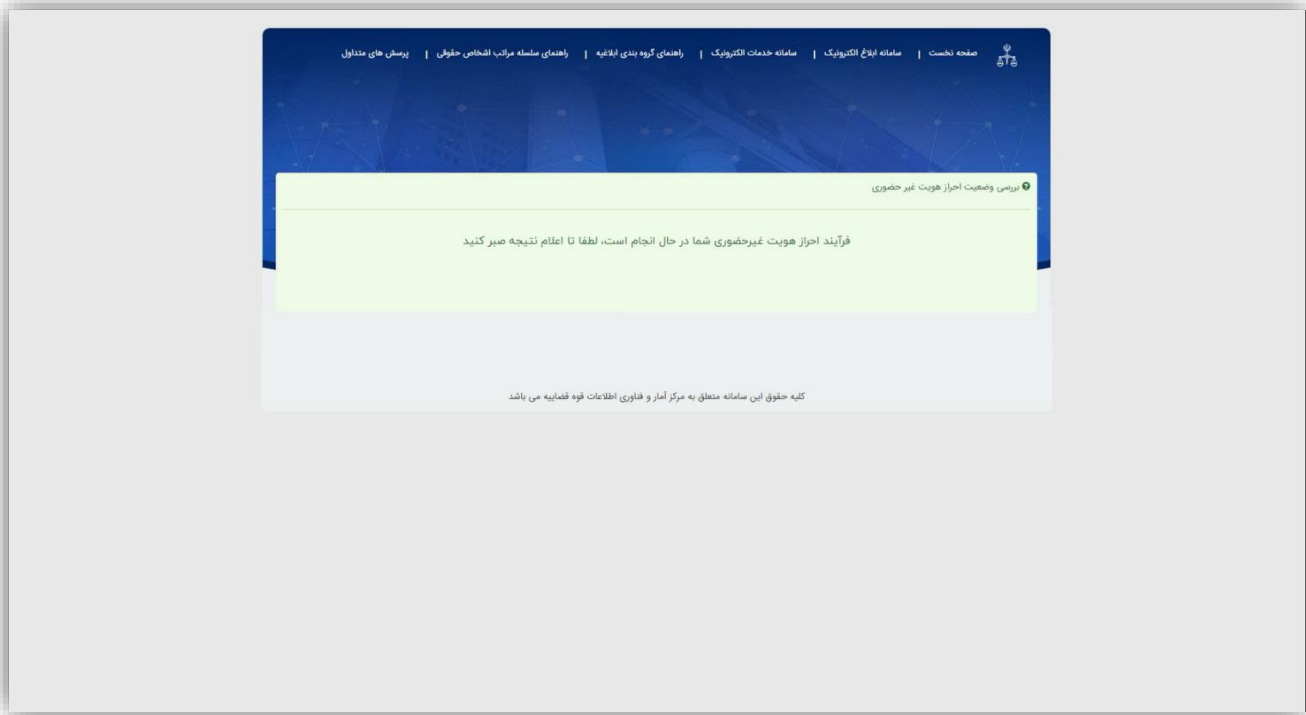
صفحه نخست | سامانه ابلاغ الکترونیک | سامانه خدمات الکترونیک | راهنمای گروه بندی ابلاغیه | راهنمای سلسله مراتب اشخاص حقوقی | پرسش های متداول

بررسی وضعیت احراز هویت غیر حضوری

فرآیند احراز هویت غیرحضوری شما در حال انجام است، لطفا تا اعلام نتیجه صبر کنید

کلیه حقوق این سامانه متعلق به مرکز آمار و فناوری اطلاعات قوه قضاییه می باشد